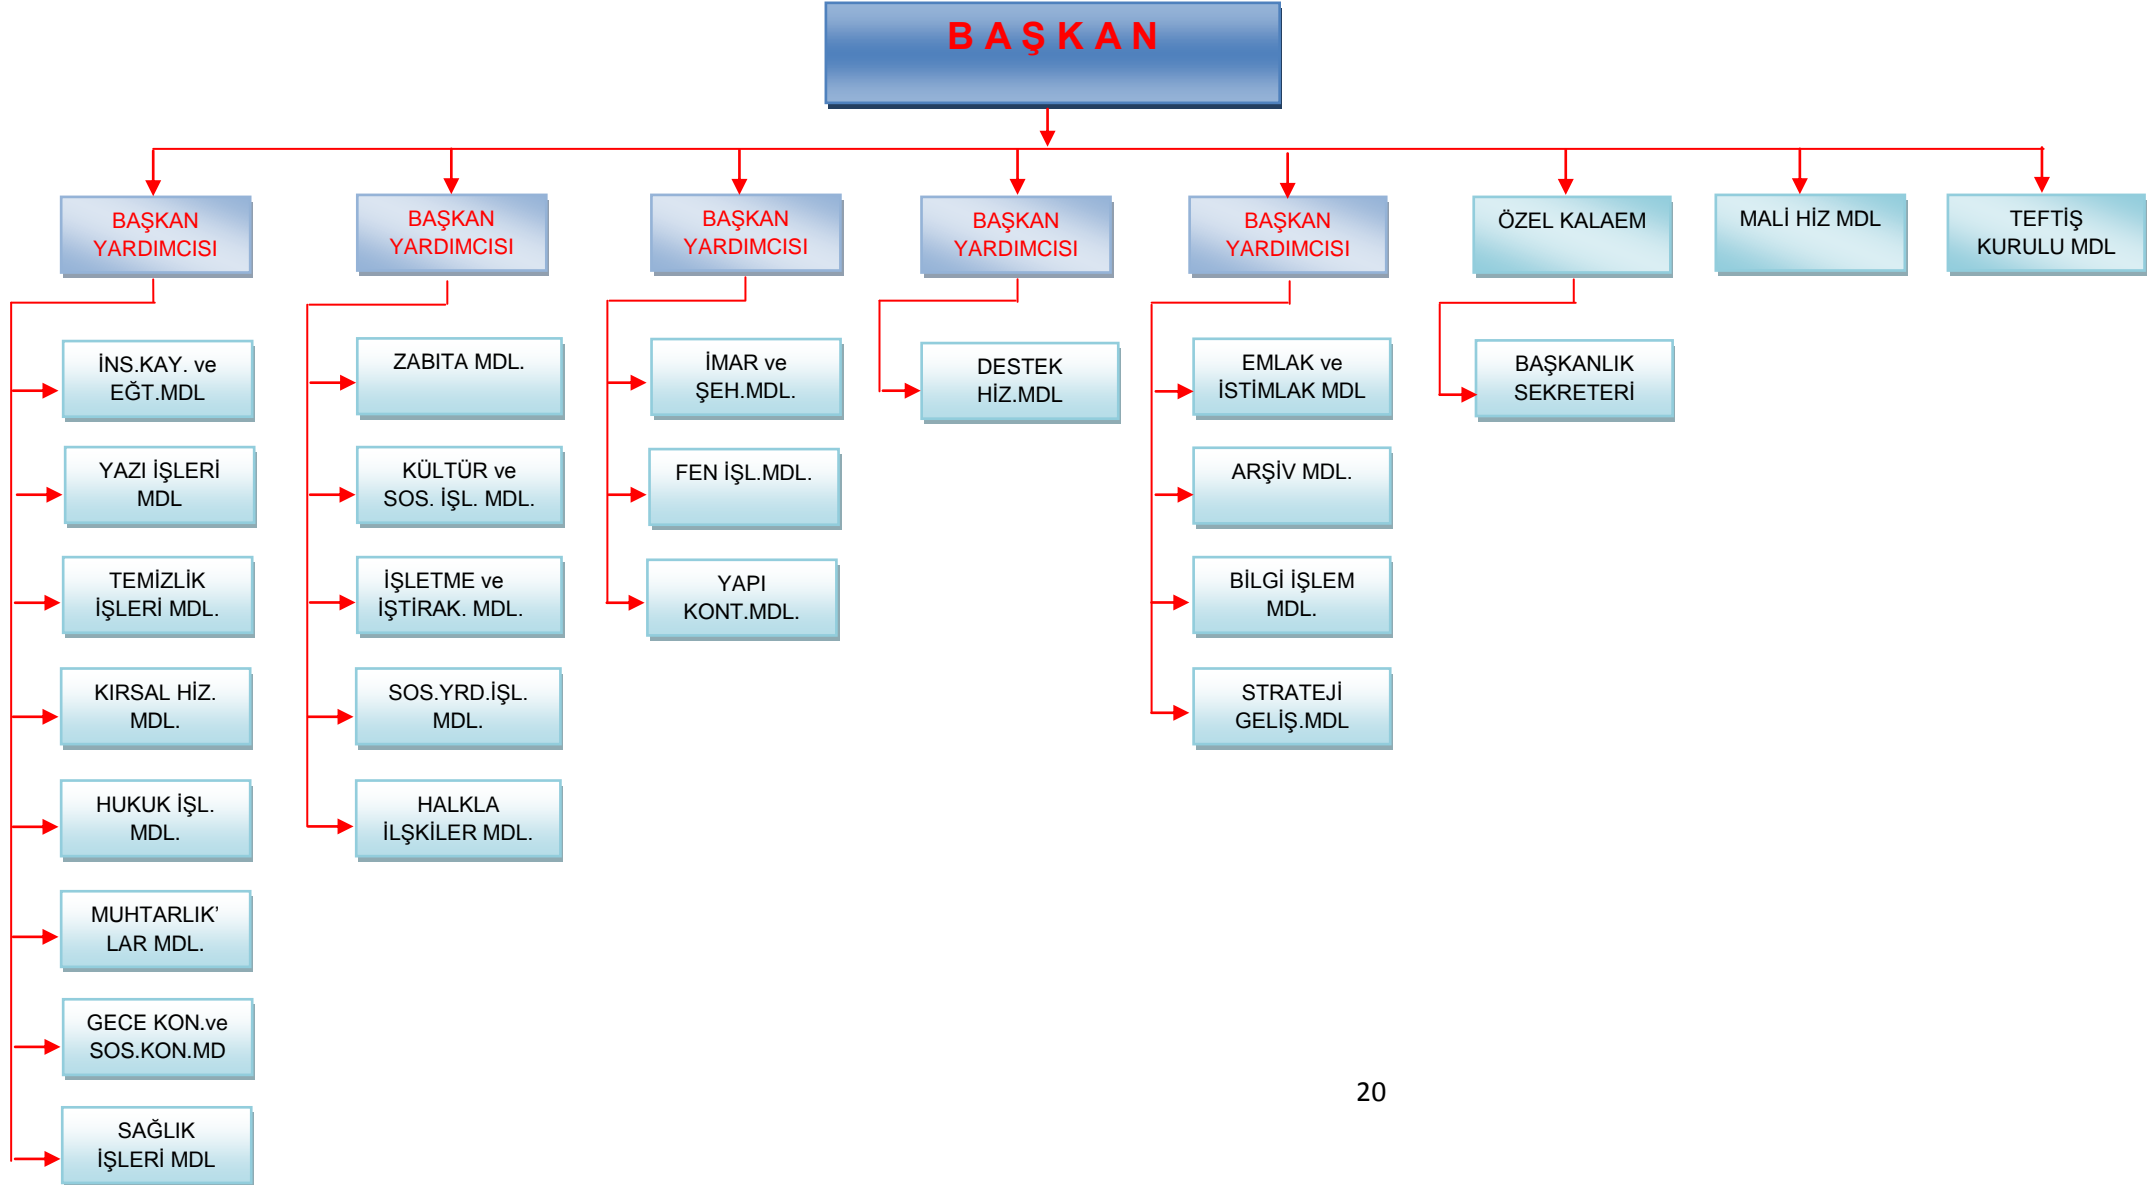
BAŞKAN

BAŞKAN YARDIMCISI

BAŞKAN YARDIMCISI

BAŞKAN YARDIMCISI

BAŞKAN YARDIMCISI

BAŞKAN YARDIMCISI

ÖZEL KALAEM

MALİ HİZ MDL

TEFTİŞ KURULU MDL

İNS.KAY. ve EĞT.MDL

YAZI İŞLERİ MDL

TEMİZLİK İŞLERİ MDL.

KIRSAL HİZ. MDL.

HUKUK İŞL. MDL.

MUHTARLIK' LAR MDL.

GECE KON.ve SOS.KON.MD

SAĞLIK İŞLERİ MDL

ZABITA MDL.

KÜLTÜR ve SOS. İŞL. MDL.

İŞLETME ve İŞTİRAK. MDL.

SOS.YRD.İŞL. MDL.

HALKLA İLŞKİLER MDL.

İMAR ve ŞEH.MDL.

FEN İŞL.MDL.

YAPI KONT.MDL.

DESTEK HİZ.MDL

EMLAK ve İSTİMLAK MDL

ARŞİV MDL.

BİLGİ İŞLEM MDL.

STRATEJİ GELİŞ.MDL

BAŞKANLIK SEKRETERİ

20